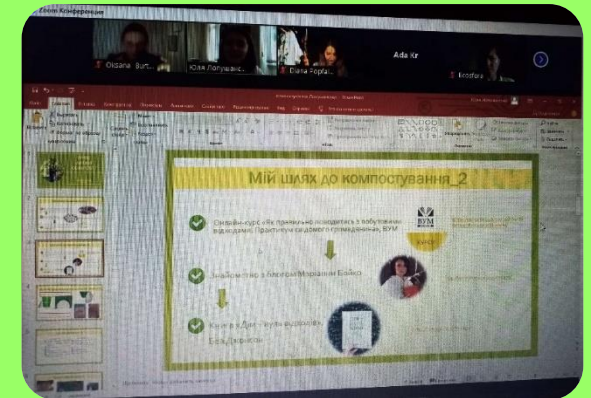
Zoom Конференция

Oksana Burt...
Юля Логушвас...
Diana Popfa...
Ada Kr
Irodfora

Мій шлях до компостування_2

Онлайн-курс «Як правильно поводитись з побутовими відходами. Практикум свідомого громадянина», БУМ

БУМ

Знайомство з блогом Мар'яни Бойко

Книга в Дім «Геть відходи»

Беа Джонсон

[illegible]